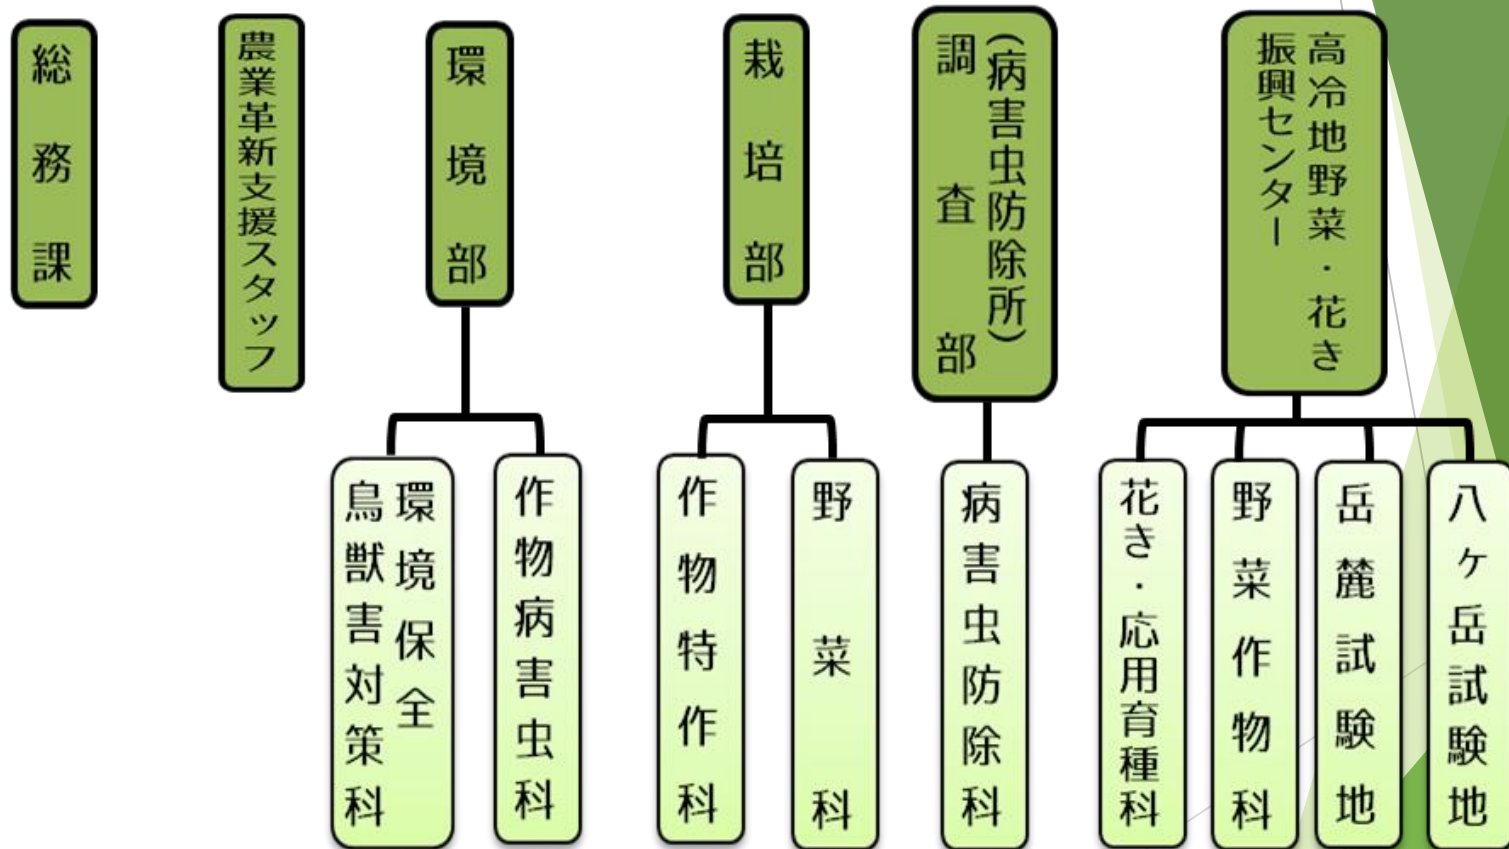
総務課

農業革新支援スタッフ

環境部

環境保全
鳥獣害対策科

作物病害虫科

栽培部

作物特作科

野菜科

調査部
(病害虫防除所)

病害虫防除科

高冷地野菜・花き振興センター

花き・応用育種科

野菜作物科

岳麓試験地

八ヶ岳試験地